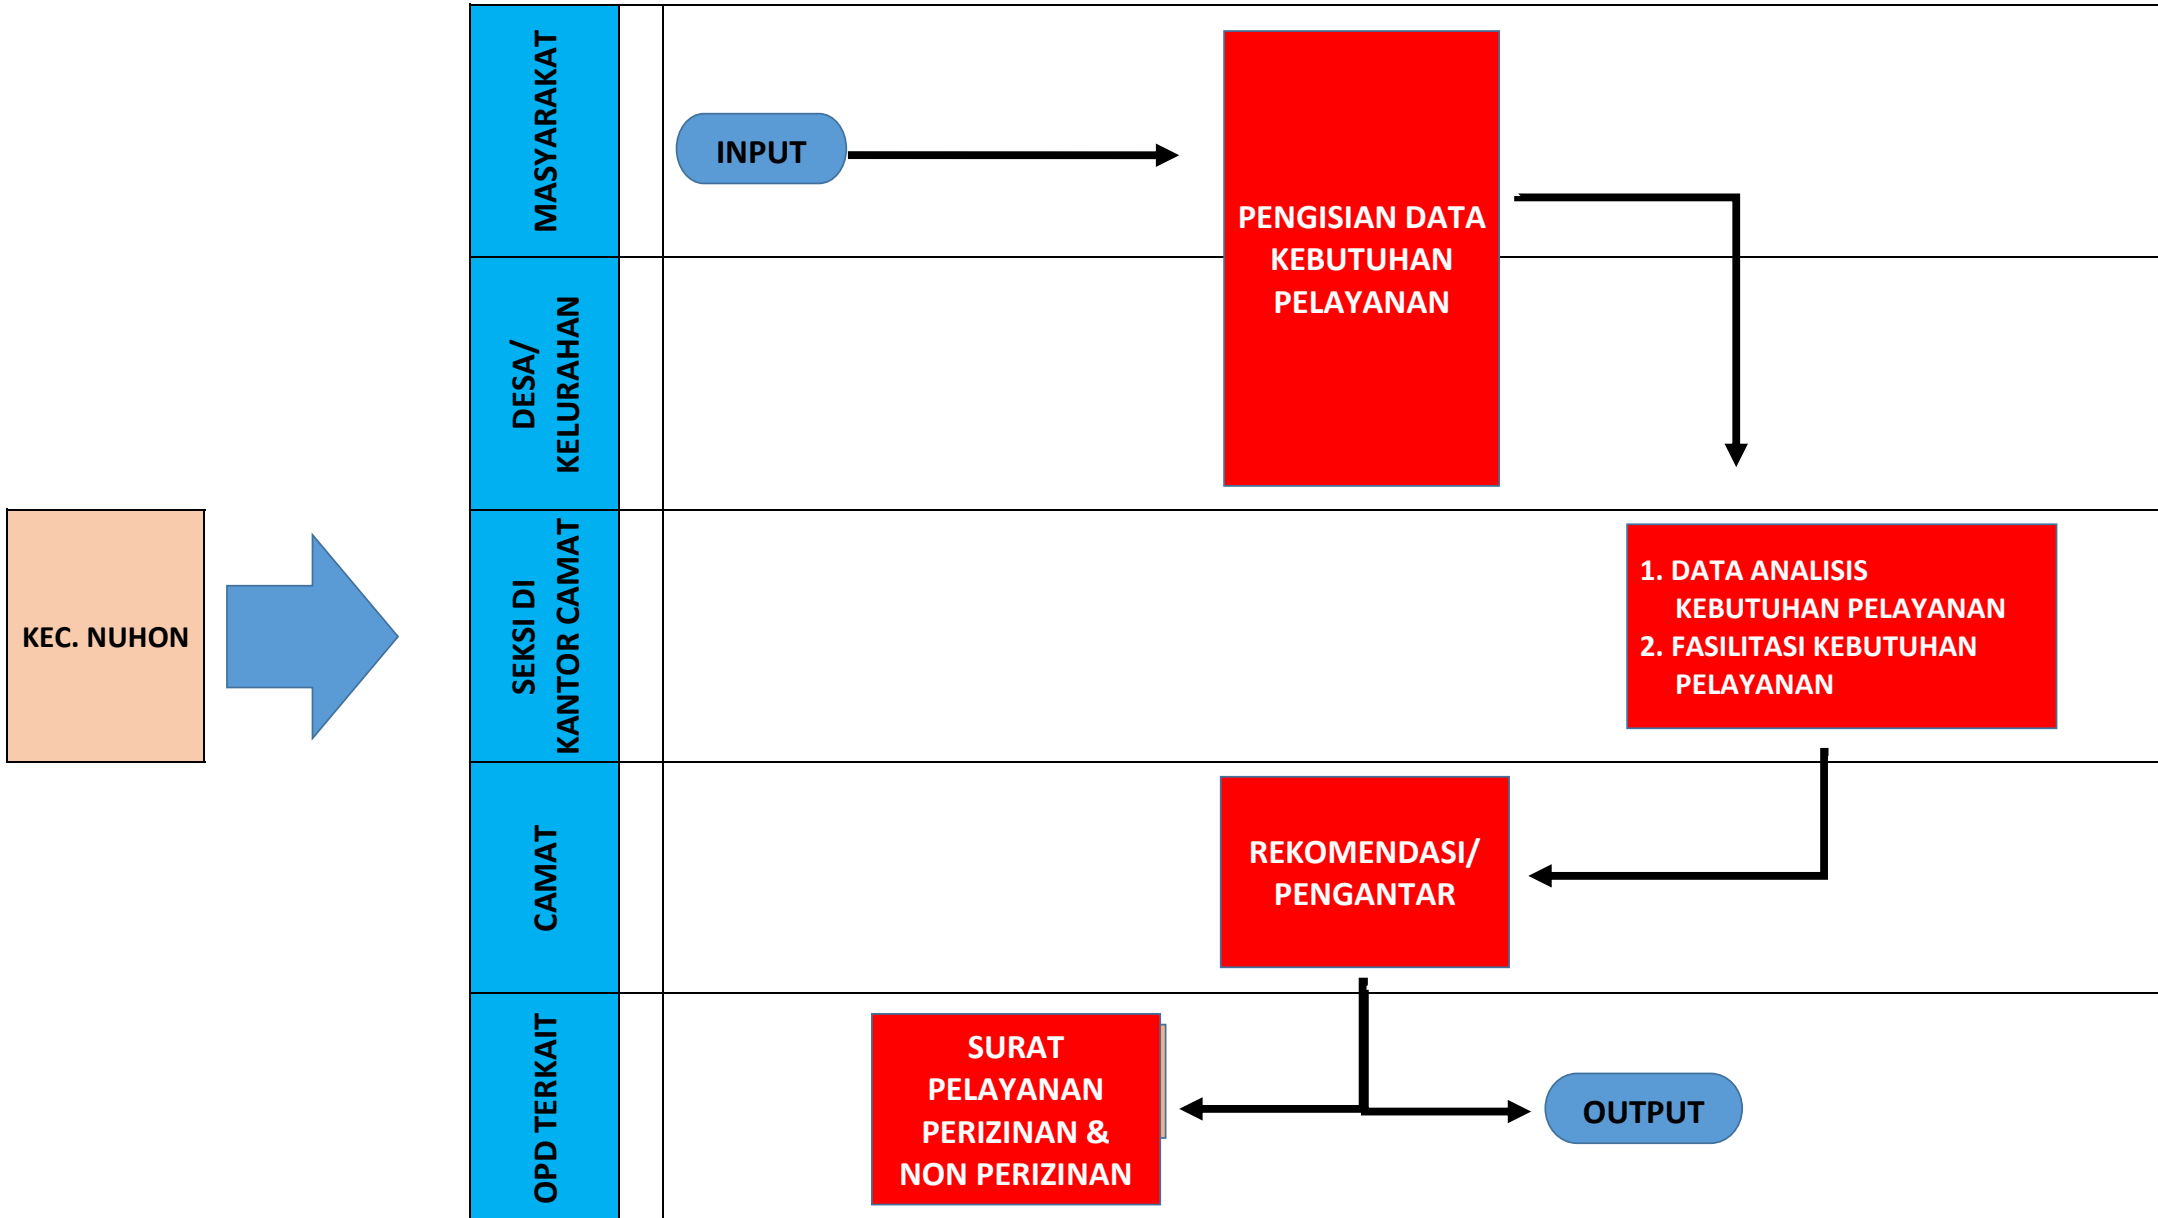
KEC. NUHON

MASYARAKAT

DESA/ KELURAHAN

SEKSI DI KANTOR CAMAT

CAMAT

OPD TERKAIT

INPUT

PENGISIAN DATA KEBUTUHAN PELAYANAN

1. DATA ANALISIS KEBUTUHAN PELAYANAN
2. FASILITASI KEBUTUHAN PELAYANAN

REKOMENDASI/ PENGANTAR

SURAT PELAYANAN PERIZINAN & NON PERIZINAN

OUTPUT